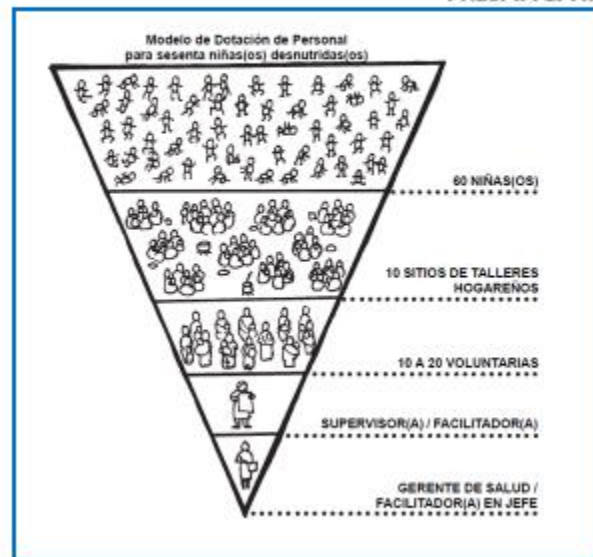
Modelo de Dotación de Personal para sesenta niñas(os) desnutridas(os)

60 NIÑAS(OS)

10 SITIOS DE TALLERES HOGAREÑOS

10 A 20 VOLUNTARIAS

SUPERVISOR(A) / FACILITADOR(A)

GERENTE DE SALUD / FACILITADOR(A) EN JEFE